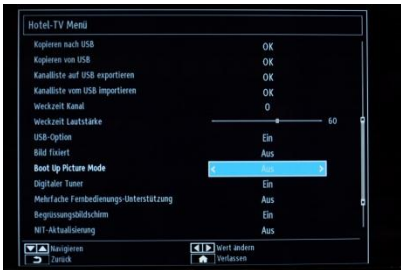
Hotel-TV Menü

| | |
|---|---|
| Kopieren nach USB | OK |
| Kopieren von USB | OK |
| Kanalliste auf USB exportieren | OK |
| Kanalliste vom USB importieren | OK |
| Weckzeit Kanal | 0 |
| Weckzeit Lautstärke | 60 |
| USB-Option | Ein |
| Bild fixiert | Aus |
| Boot Up Picture Mode | Aus |
| Digitaler Tuner | Ein |
| Mehrfache Fernbedienungs-Unterstützung | Aus |
| Begrüssungsbildschirm | Ein |
| NIT-Aktualisierung | Aus |

Navigieren
Zurück
Wert ändern
Verlassen